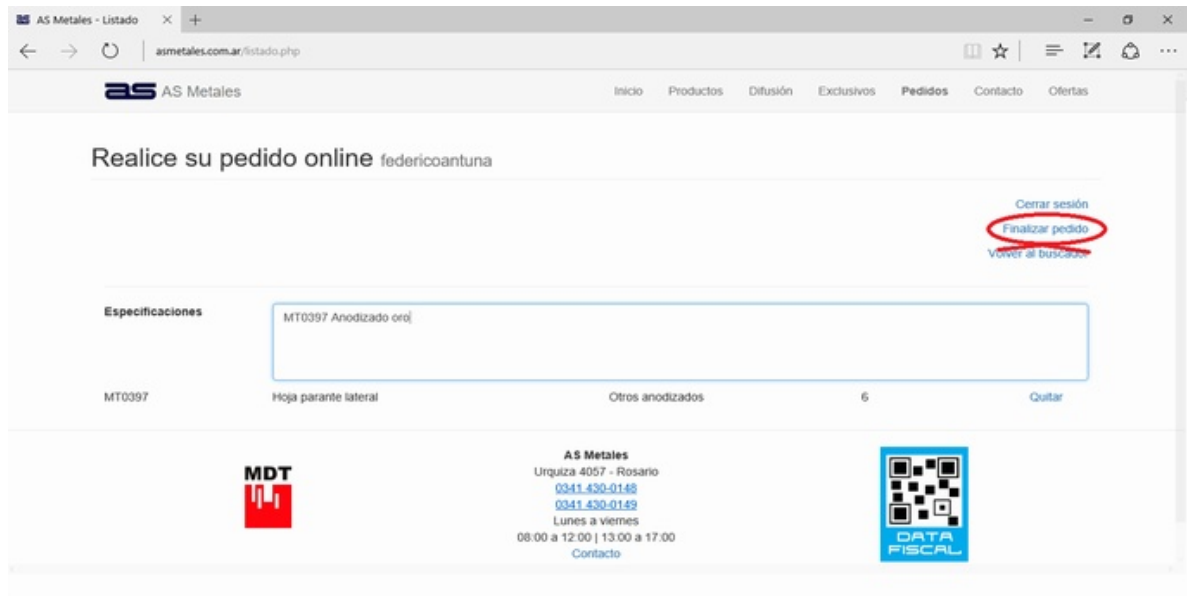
AS Metales - Listado

asmetales.com.ar/listado.php

AS Metales

Inicio Productos Difusión Exclusivos Pedidos Contacto Ofertas

Realice su pedido online federicoantuna

Cerrar sesión
Finalizar pedido
Volver al buscador

Especificaciones

MT0397 Anodizado oro

| MT0397 | Hoja parante lateral | Otros anodizados | 6 | Quitar |
|---|---|---|---|---|

MDT

AS Metales
Urquiza 4057 - Rosario
0341 430-0148
0341 430-0149
Lunes a viernes
08:00 a 12:00 | 13:00 a 17:00
Contacto

DATA FISCAL